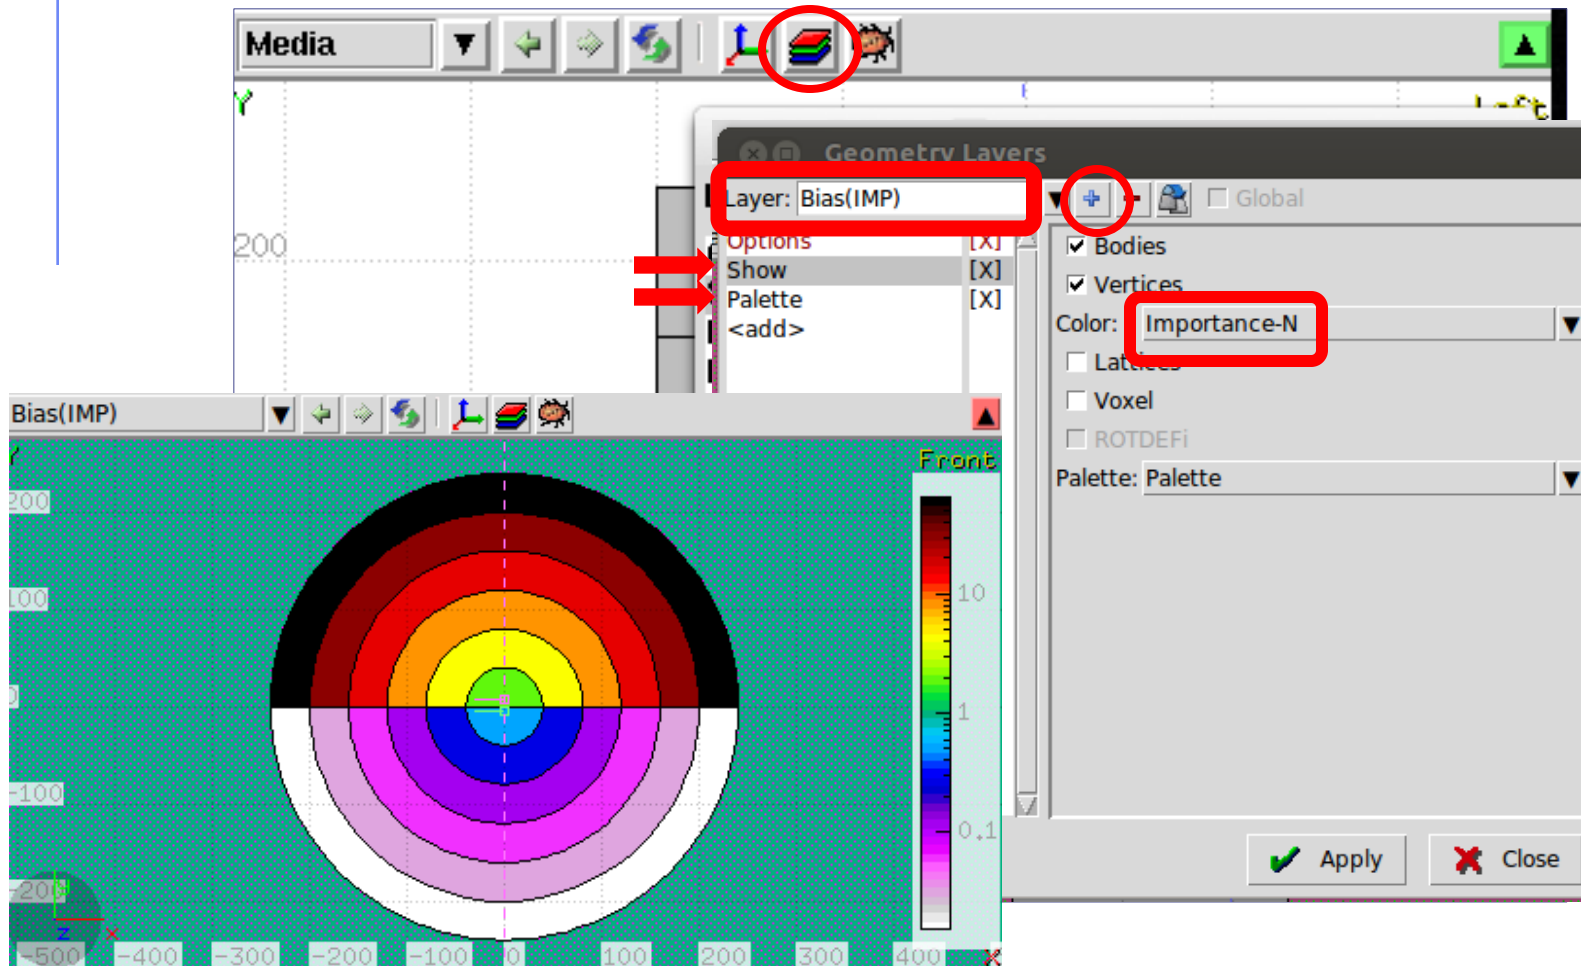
Media

Y

200

Left

Geometry Layers

Layer: Bias(IMP)

Global

Options [X]
Show [X]
Palette [X]
<add>

Bodies
Vertices
Color: Importance-N
Lattices
Voxel
ROTDEFI
Palette: Palette

Apply
Close

Bias(IMP)

Y

Front

200
100
0
-100
-200

10
1
0.1

Z X

-500 -400 -300 -200 -100 0 100 200 300 400